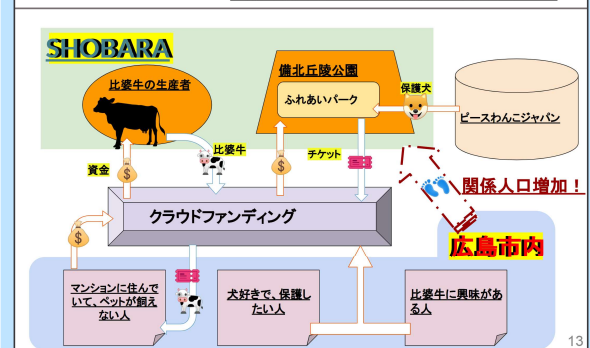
SHOBARA

比婆牛の生産者

備北丘陵公園

ふれあいパーク

保護犬

ピースわんこジャパン

比婆牛

チケット

資金

関係人口増加！

クラウドファンディング

広島市内

マンションに住んでいて、ペットが飼えない人

犬好きで、保護したい人

比婆牛に興味がある人

13